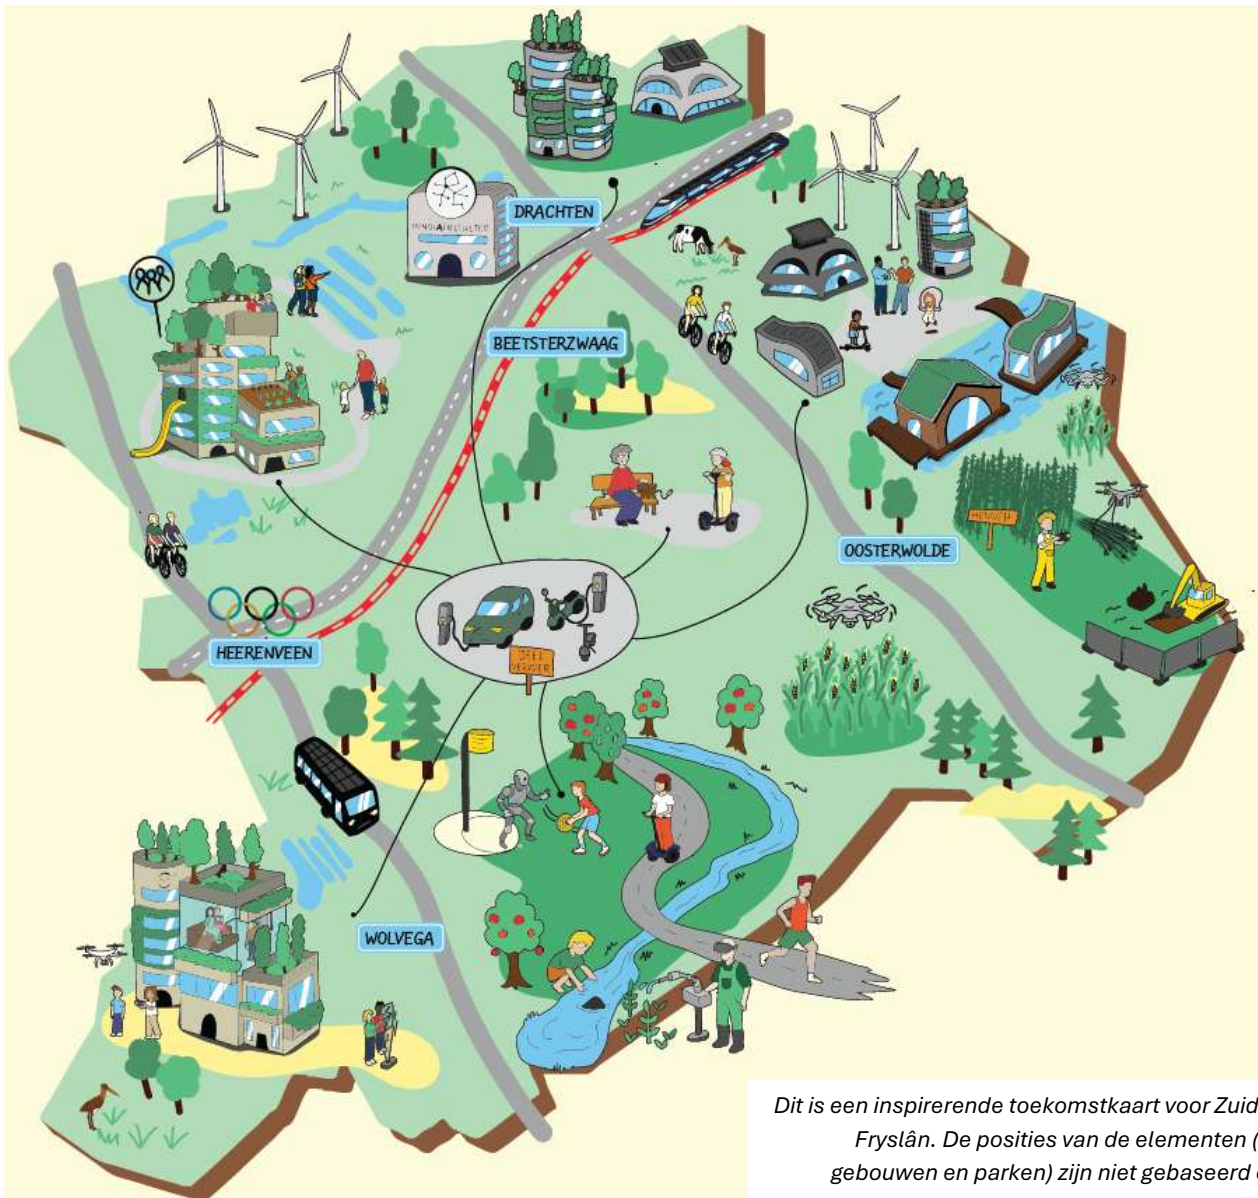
DRACHTEN

INNOVATIECENTRUM

BEETSTERZWAAG

OOSTERWOLDE

HEERENVEEN

WOLVEGA

DEEL VERVOER

Dit is een inspirerende toekomstkaart voor Zuid
Fryslân. De posities van de elementen (
gebouwen en parken) zijn niet gebaseerd